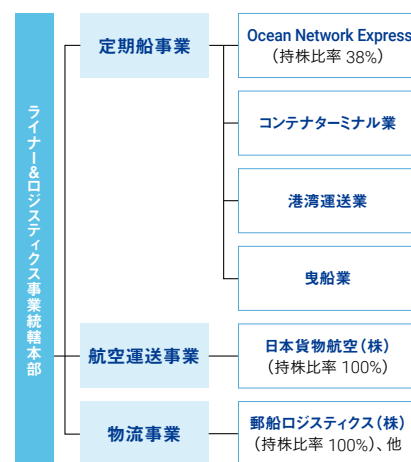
ライナー&ロジスティクス事業統轄本部

定期船事業

Ocean Network Express
（持株比率 38%）

コンテナターミナル業

港湾運送業

曳船業

航空運送事業

日本貨物航空（株）
（持株比率 100%）

物流事業

郵船ロジスティクス（株）
（持株比率 100%）、他